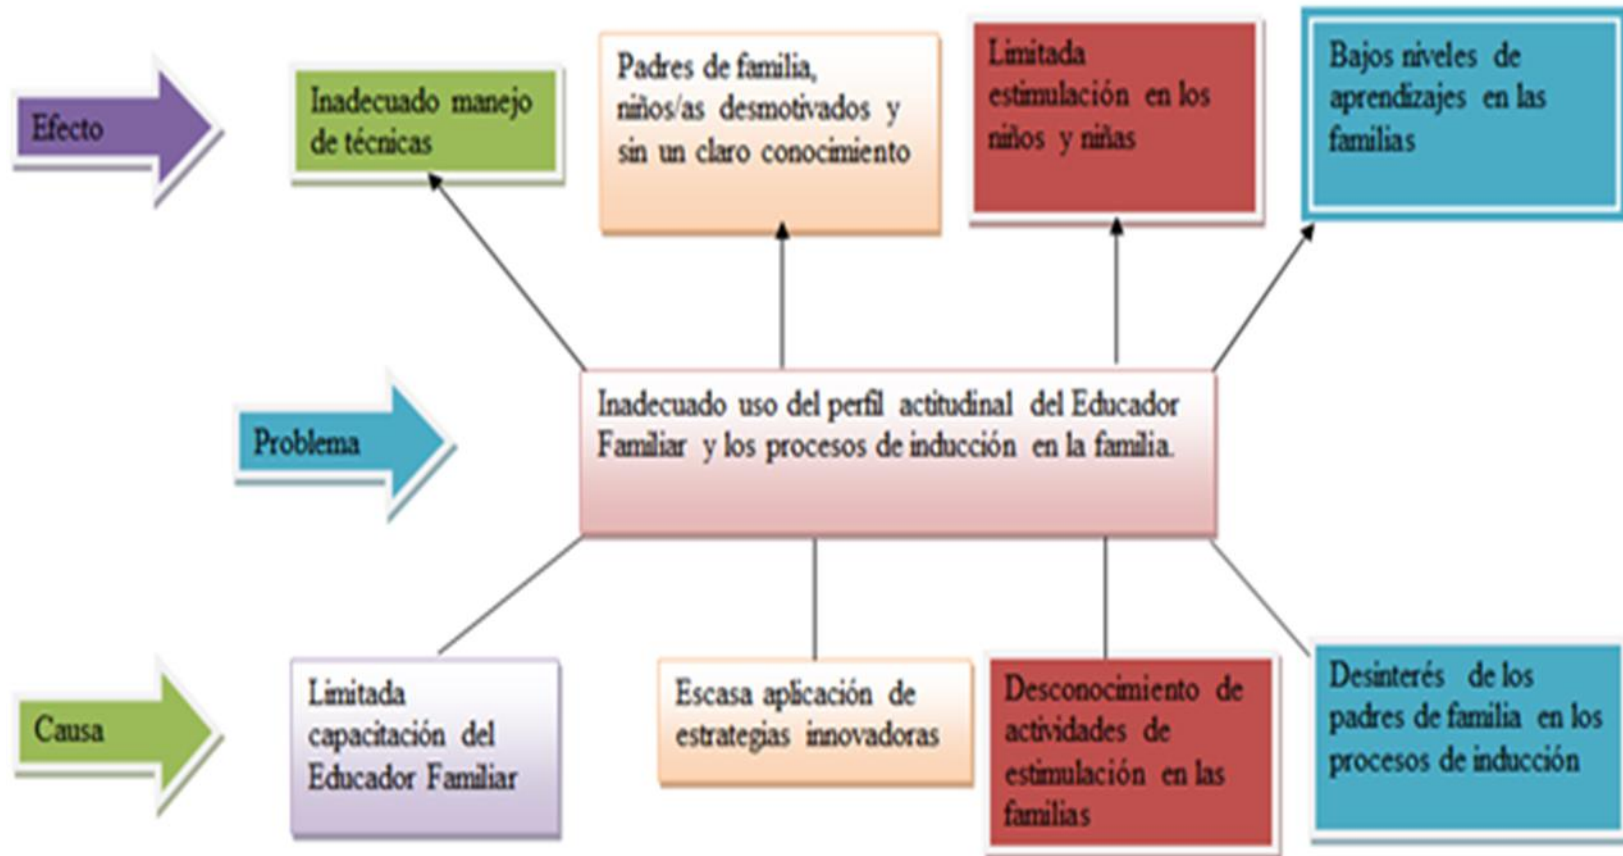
Efecto

Inadecuado manejo de técnicas

Padres de familia, niños/as desmotivados y sin un claro conocimiento

Limitada estimulación en los niños y niñas

Bajos niveles de aprendizajes en las familias

Problema

Inadecuado uso del perfil actitudinal del Educador Familiar y los procesos de inducción en la familia.

Causa

Limitada capacitación del Educador Familiar

Escasa aplicación de estrategias innovadoras

Desconocimiento de actividades de estimulación en las familias

Desinterés de los padres de familia en los procesos de inducción